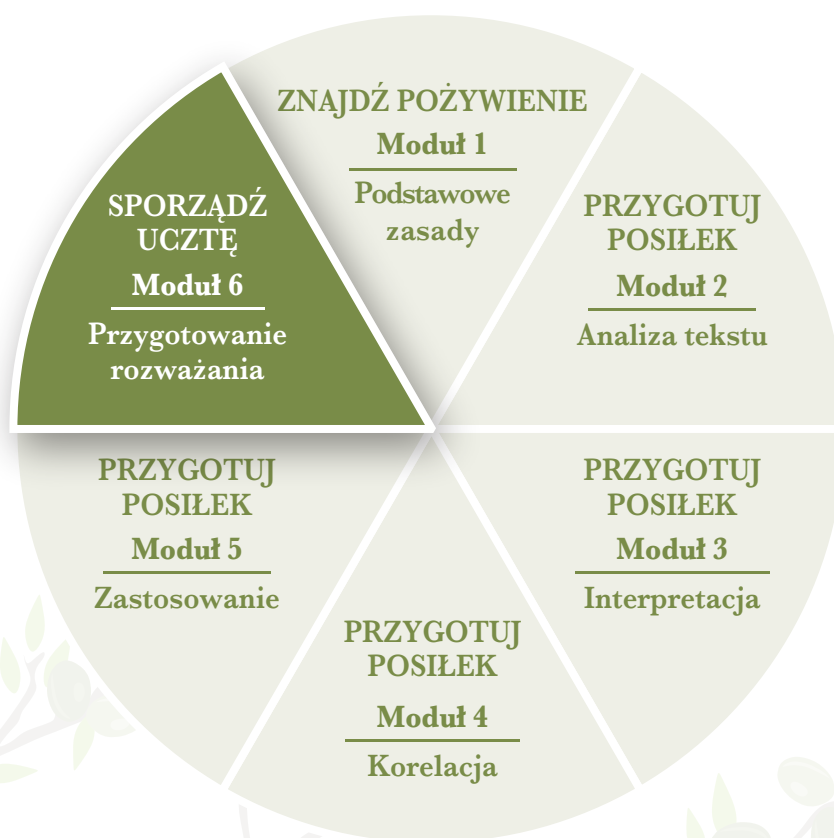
ZNAJDŹ POŻYWIENIE
Moduł 1
Podstawowe zasady

PRZYGOTUJ POSIŁEK
Moduł 2
Analiza tekstu

PRZYGOTUJ POSIŁEK
Moduł 3
Interpretacja

PRZYGOTUJ POSIŁEK
Moduł 4
Korelacja

PRZYGOTUJ POSIŁEK
Moduł 5
Zastosowanie

SPORZĄDŹ UCZTĘ
Moduł 6
Przygotowanie rozważania